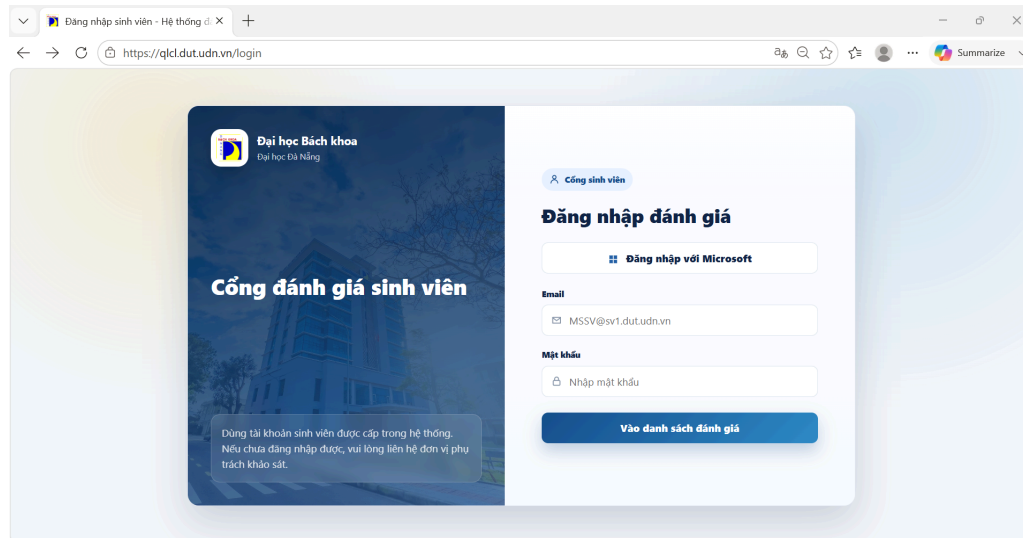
Đăng nhập sinh viên - Hệ thống đ

https://qlcl.dut.udn.vn/login

Summarize

Đại học Bách khoa
Đại học Đà Nẵng

Cổng đánh giá sinh viên

Dùng tài khoản sinh viên được cấp trong hệ thống. Nếu chưa đăng nhập được, vui lòng liên hệ đơn vị phụ trách khảo sát.

Cổng sinh viên

Đăng nhập đánh giá

Đăng nhập với Microsoft

Email

MSSV@sv1.dut.udn.vn

Mật khẩu

Nhập mật khẩu

Vào danh sách đánh giá